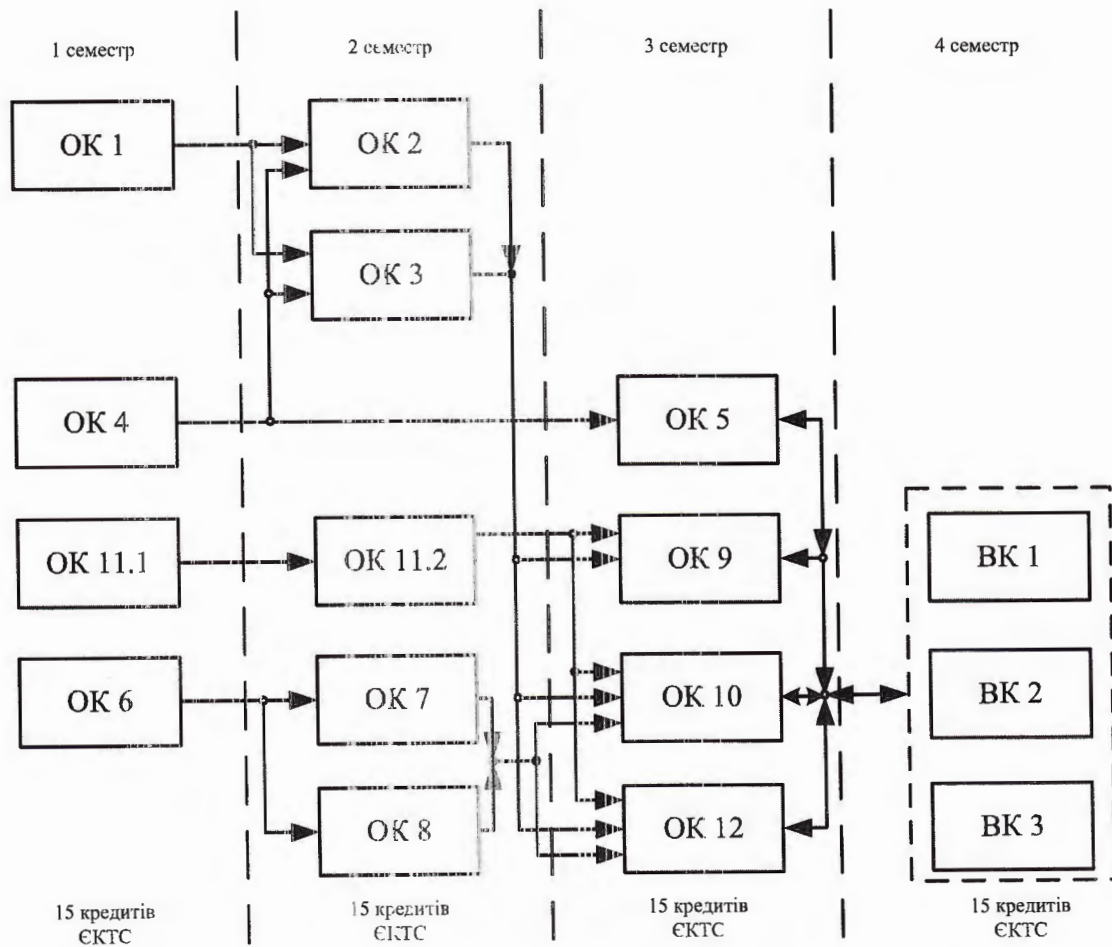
1 семестр

2 семестр

3 семестр

4 семестр

ОК 1

ОК 2

ОК 3

ОК 4

ОК 5

ОК 11.1

ОК 11.2

ОК 9

ВК 1

ОК 6

ОК 7

ОК 10

ВК 2

ОК 8

ОК 12

ВК 3

15 кредитів ЄКТС

15 кредитів ЄКТС

15 кредитів ЄКТС

15 кредитів ЄКТС